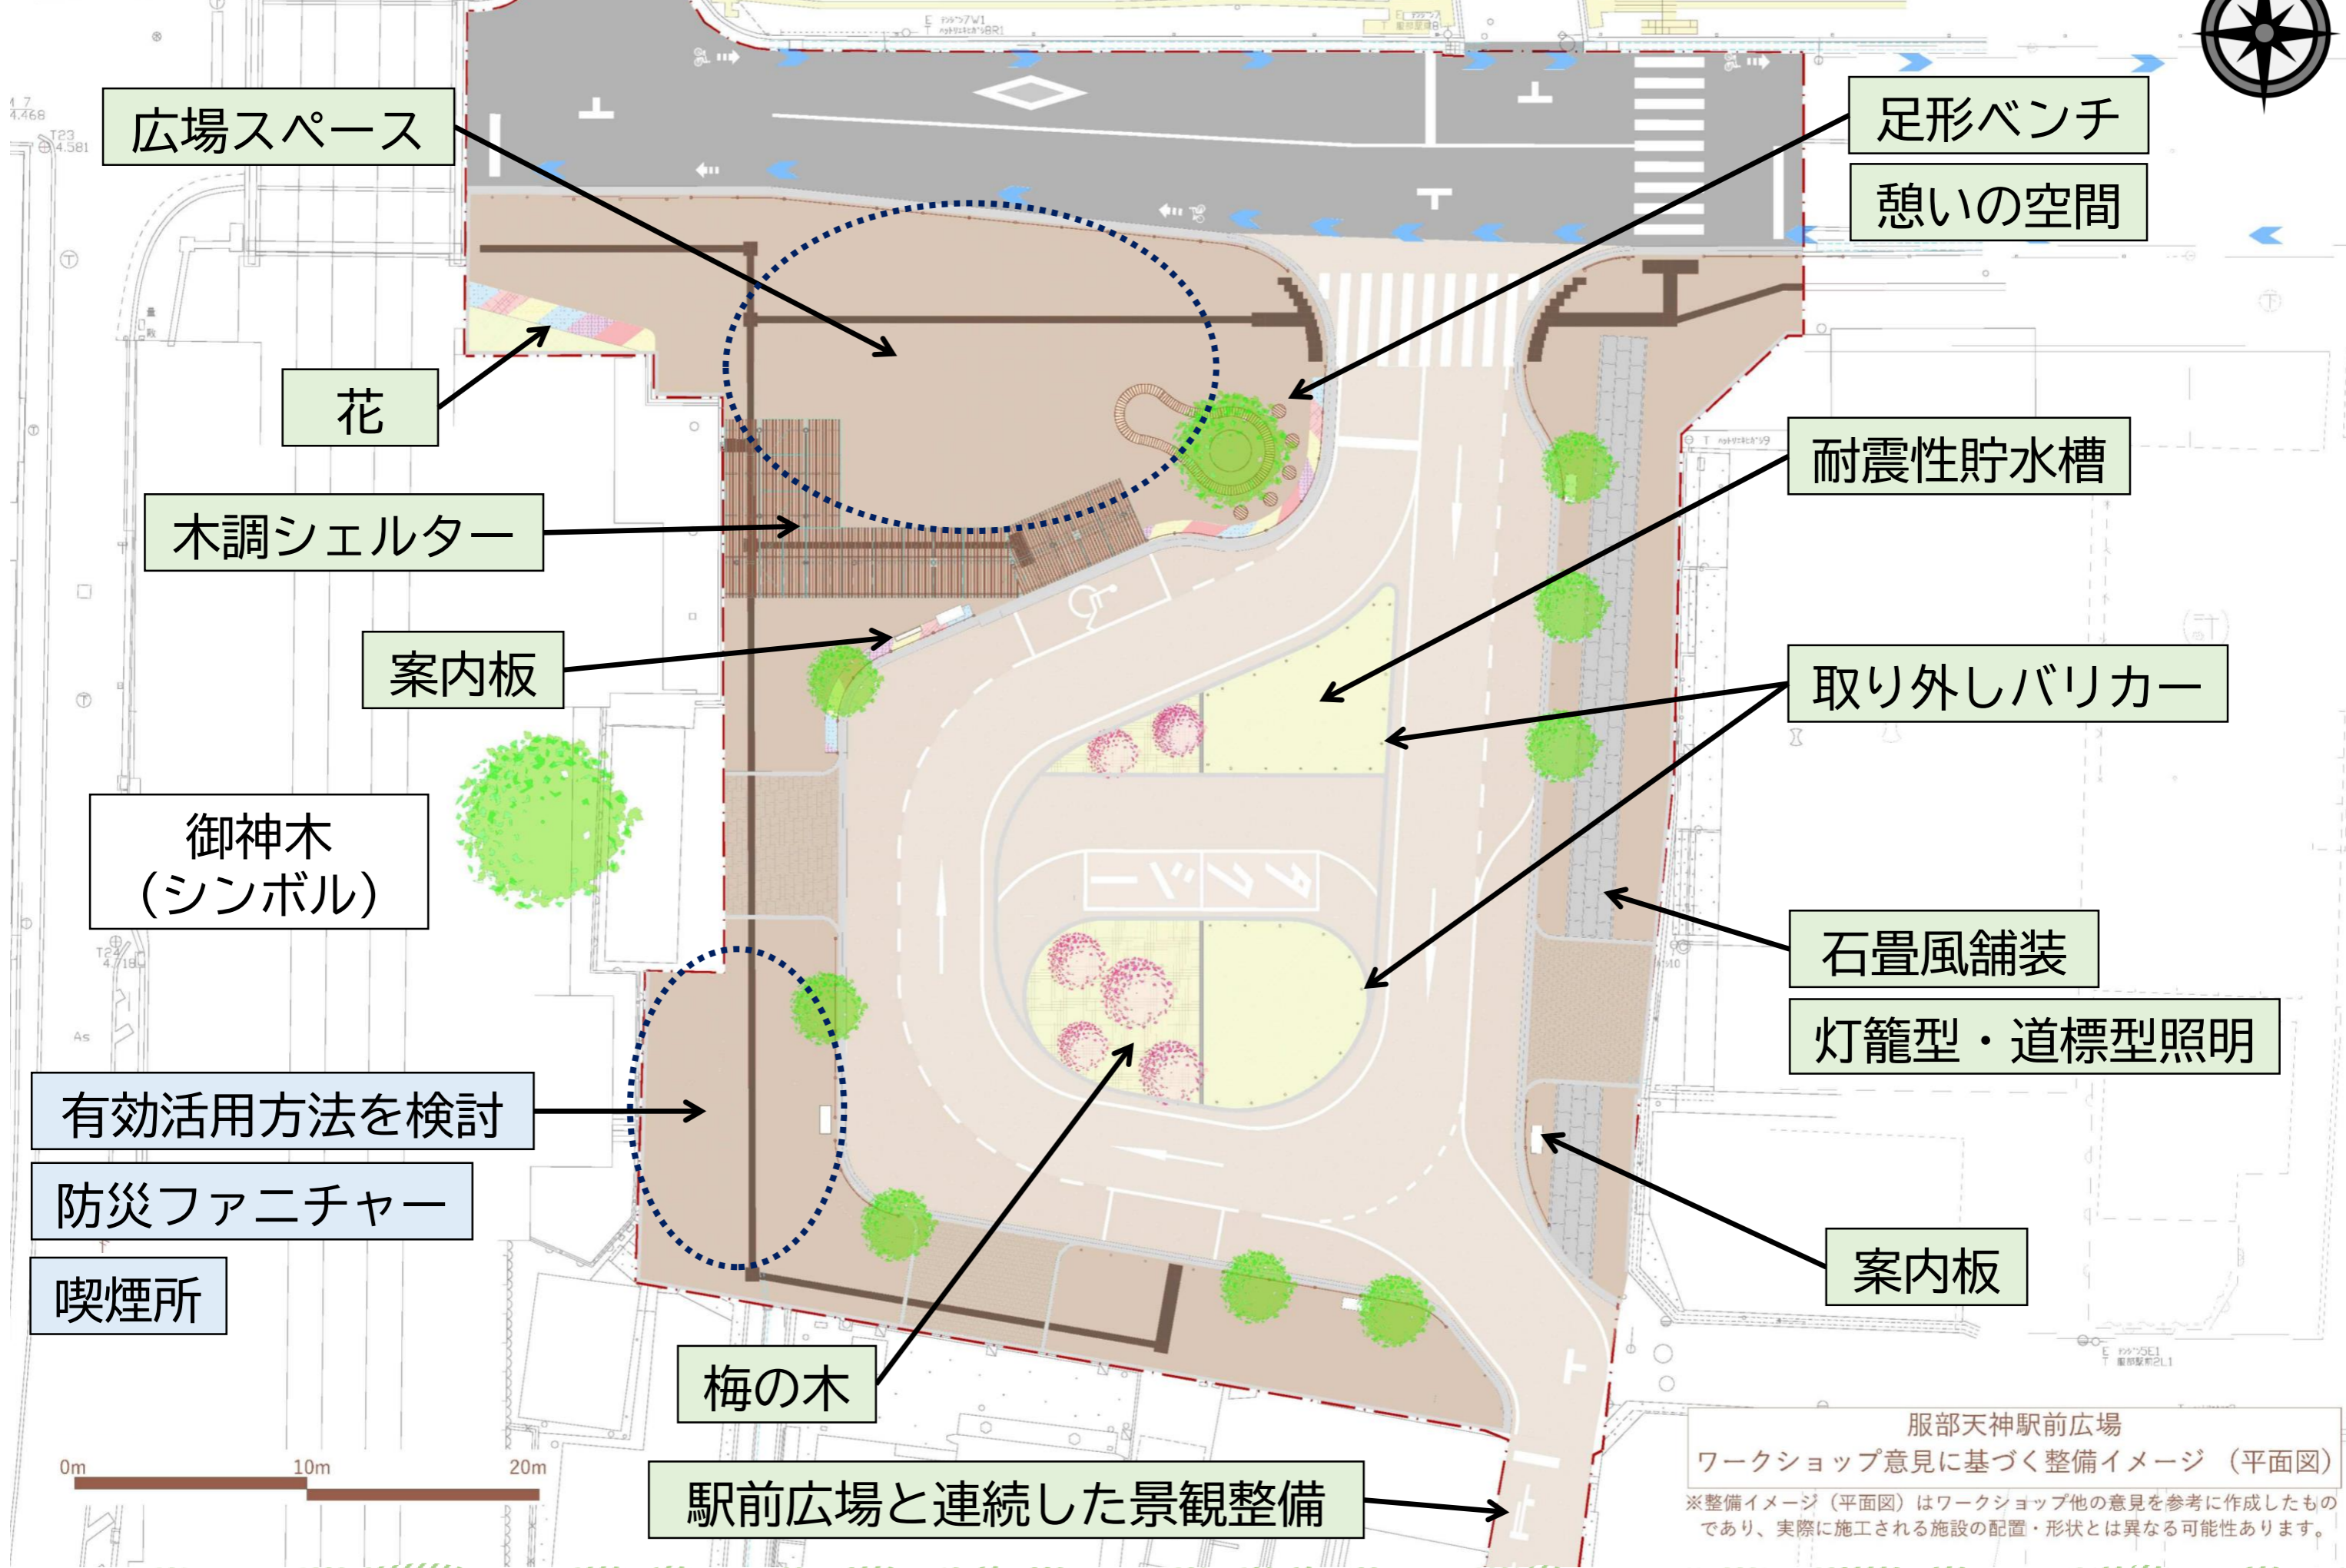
広場スペース

足形ベンチ

憩いの空間

花

耐震性貯水槽

木調シェルター

案内板

取り外しバリカー

御神木
（シンボル）

タクシー

石畳風舗装

灯籠型・道標型照明

有効活用方法を検討

防災ファニチャー

喫煙所

案内板

梅の木

0m 10m 20m

駅前広場と連続した景観整備

服部天神駅前広場
ワークショップ意見に基づく整備イメージ（平面図）

※整備イメージ（平面図）はワークショップ他の意見を参考に作成したものであり、実際に施工される施設の配置・形状とは異なる可能性あります。